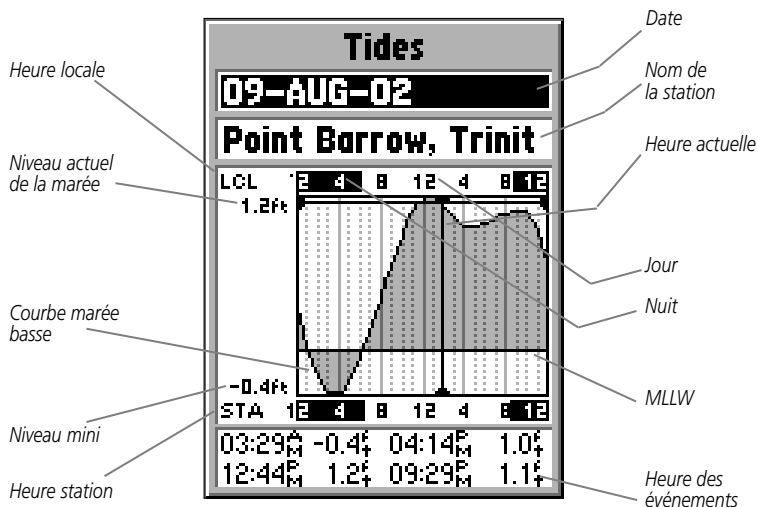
Tides

09-AUG-02

Point Barrow, Trinit

LCL 12 4 8 12 4 8 12

1.2ft

-0.4ft

STA 12 4 8 12 4 8 12

03:29AM -0.4ft 04:14PM 1.0ft
12:44PM 1.2ft 09:29PM 1.1ft

Date

Nom de la station

Heure locale

Niveau actuel de la marée

Heure actuelle

Jour

Nuit

Courbe marée basse

MLLW

Niveau mini

Heure station

Heure des événements